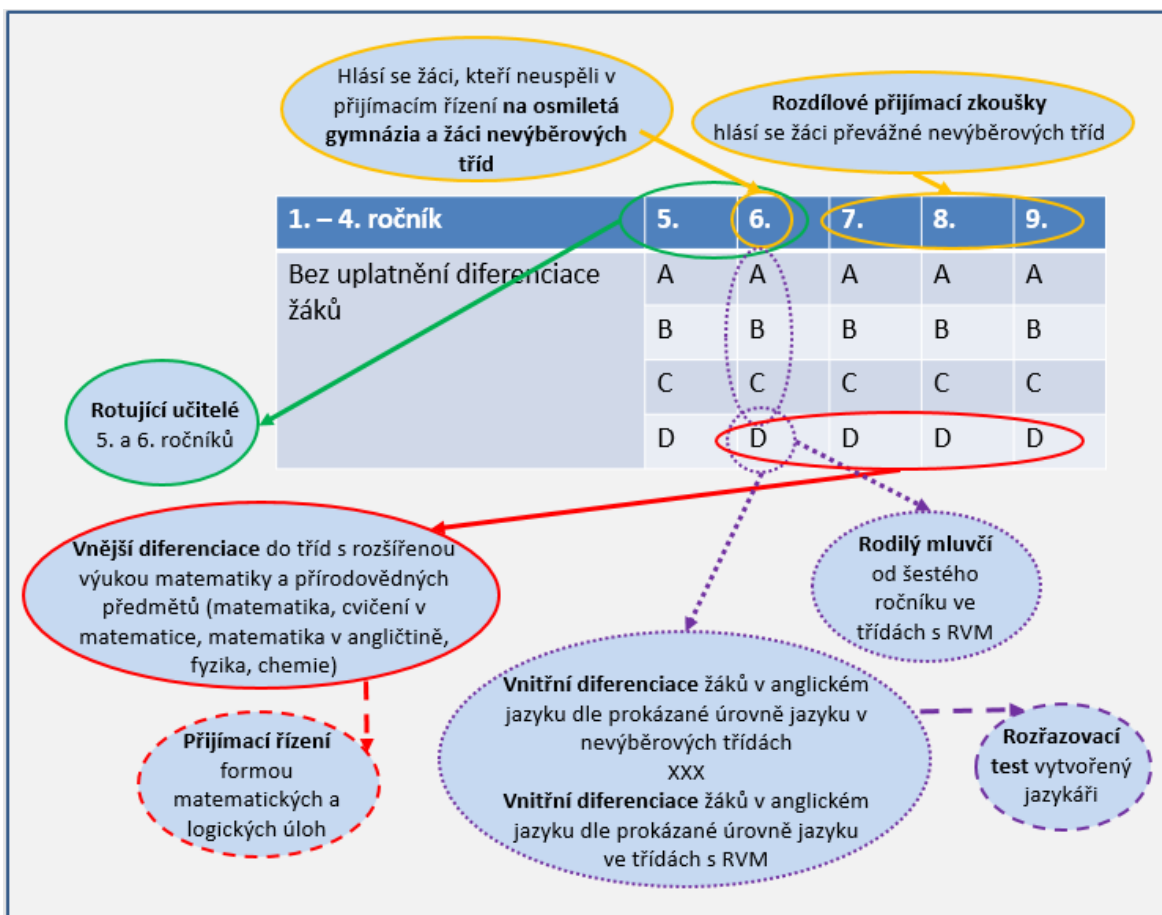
Hlásí se žáci, kteří neuspěli v přijímacím řízení **na osmiletá gymnázia a žáci nevýběrových tříd**

**Rozdílové přijímací zkoušky** hlásí se žáci převážně nevýběrových tříd

| 1. – 4. ročník | 5. | 6. | 7. | 8. | 9. |
|---|---|---|---|---|---|
| Bez uplatnění diferenciace žáků | A | A | A | A | A |
| | B | B | B | B | B |
| | C | C | C | C | C |
| | D | D | D | D | D |

**Rotující učitelé** 5. a 6. ročníků

**Vnější diferenciace** do tříd s rozšířenou výukou matematiky a přírodovědných předmětů (matematika, cvičení v matematice, matematika v angličtině, fyzika, chemie)

**Rodilý mluvčí** od šestého ročníku ve třídách s RVM

**Přijímací řízení** formou matematických a logických úloh

**Vnitřní diferenciace** žáků v anglickém jazyku dle prokázané úrovně jazyku v nevýběrových třídách
XXX
**Vnitřní diferenciace** žáků v anglickém jazyku dle prokázané úrovně jazyku ve třídách s RVM

**Rozřazovací test** vytvořený jazykáři